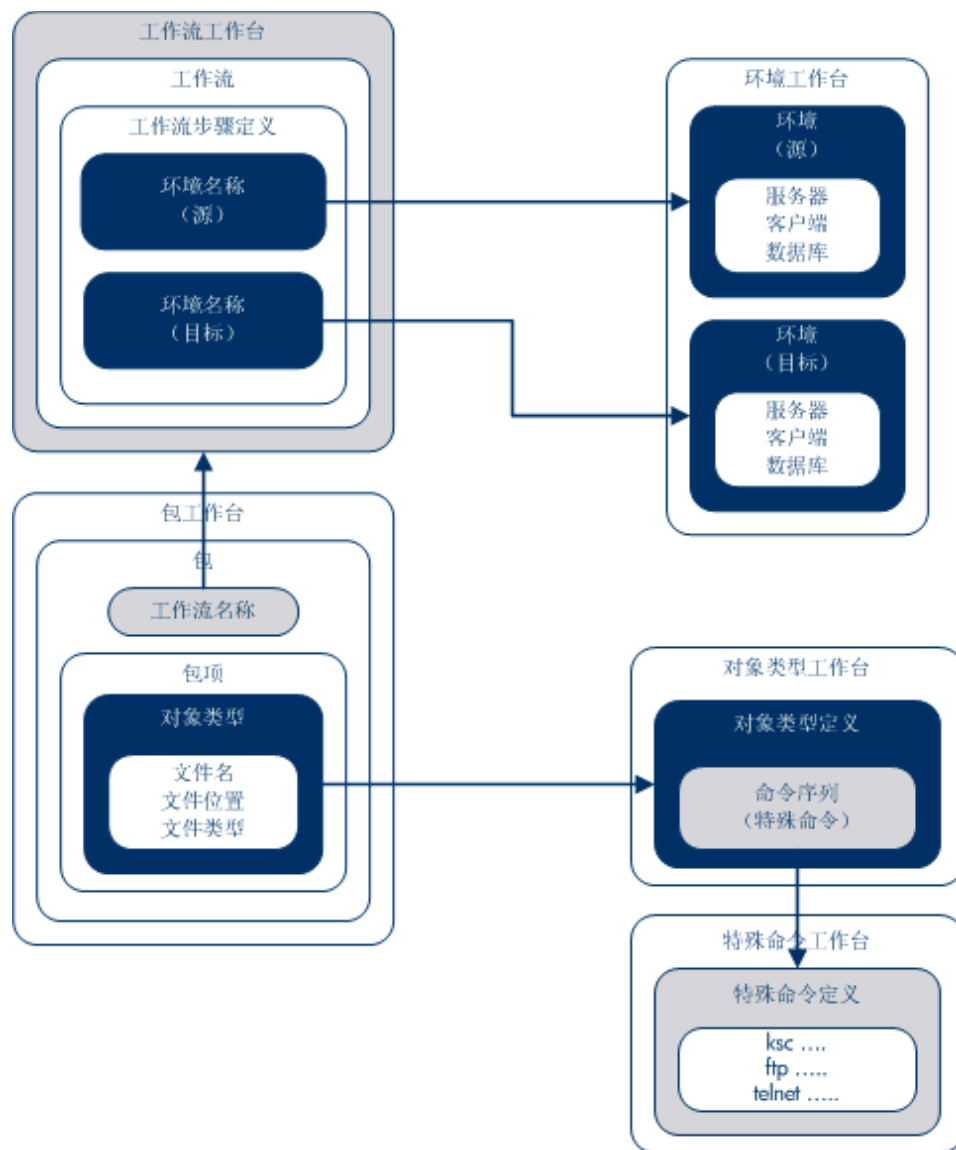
工作流工作台

工作流

工作流步骤定义

环境名称
（源）

环境名称
（目标）

环境工作台

环境
（源）

服务器
客户端
数据库

环境
（目标）

服务器
客户端
数据库

包工作台

包

工作流名称

包项

对象类型

文件名
文件位置
文件类型

对象类型工作台

对象类型定义

命令序列
（特殊命令）

特殊命令工作台

特殊命令定义

ksc ....
ftp ....
telnet ....